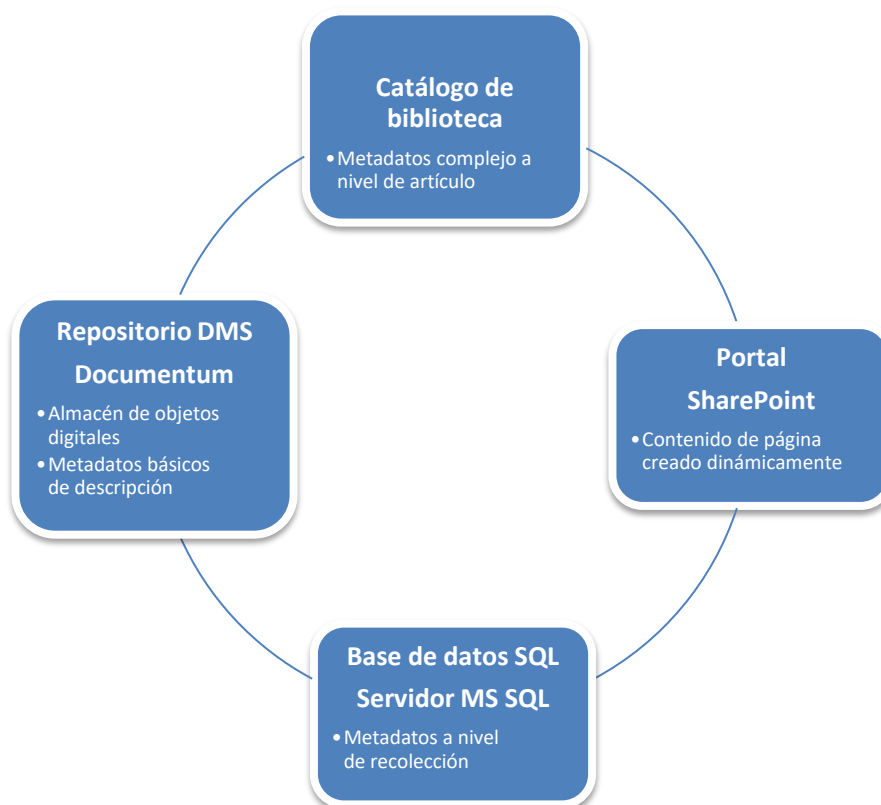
Catálogo de biblioteca

• Metadatos complejo a nivel de artículo

Portal SharePoint

• Contenido de página creado dinámicamente

Base de datos SQL Servidor MS SQL

• Metadatos a nivel de recolección

Repositorio DMS Documentum

• Almacén de objetos digitales
• Metadatos básicos de descripción